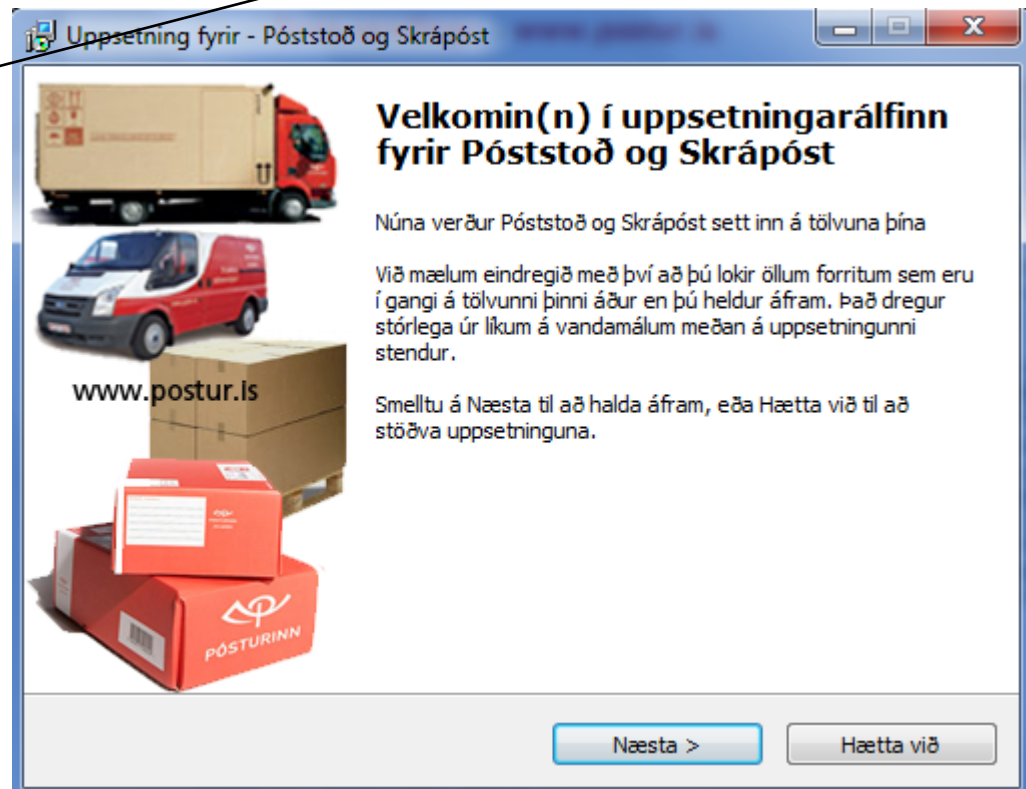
Uppsetning fyrir - Póststoð og Skrápóst

Velkomin(n) í uppsetningarálfinn fyrir Póststoð og Skrápóst

Núna verður Póststoð og Skrápóst sett inn á tölvuna þína

Við mælum eindregið með því að þú lokir öllum forritum sem eru í gangi á tölvunni þinni áður en þú heldur áfram. Það dregur stórlega úr líkum á vandamálum meðan á uppsetningunni stendur.

Smelltu á Næsta til að halda áfram, eða Hætta við til að stöðva uppsetninguna.

www.postur.is

PÓSTURINN

Næsta >

Hætta við